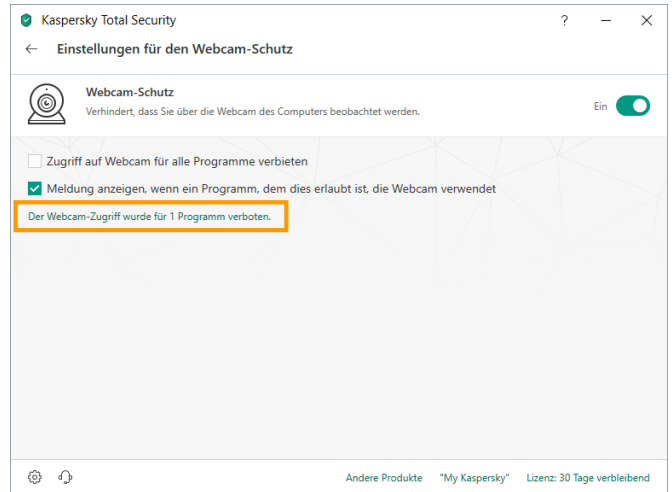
Kaspersky Total Security

?

Einstellungen für den Webcam-Schutz

Webcam-Schutz
Verhindert, dass Sie über die Webcam des Computers beobachtet werden.

Ein

Zugriff auf Webcam für alle Programme verbieten

Meldung anzeigen, wenn ein Programm, dem dies erlaubt ist, die Webcam verwendet

Der Webcam-Zugriff wurde für 1 Programm verboten.

Andere Produkte "My Kaspersky" Lizenz: 30 Tage verbleibend